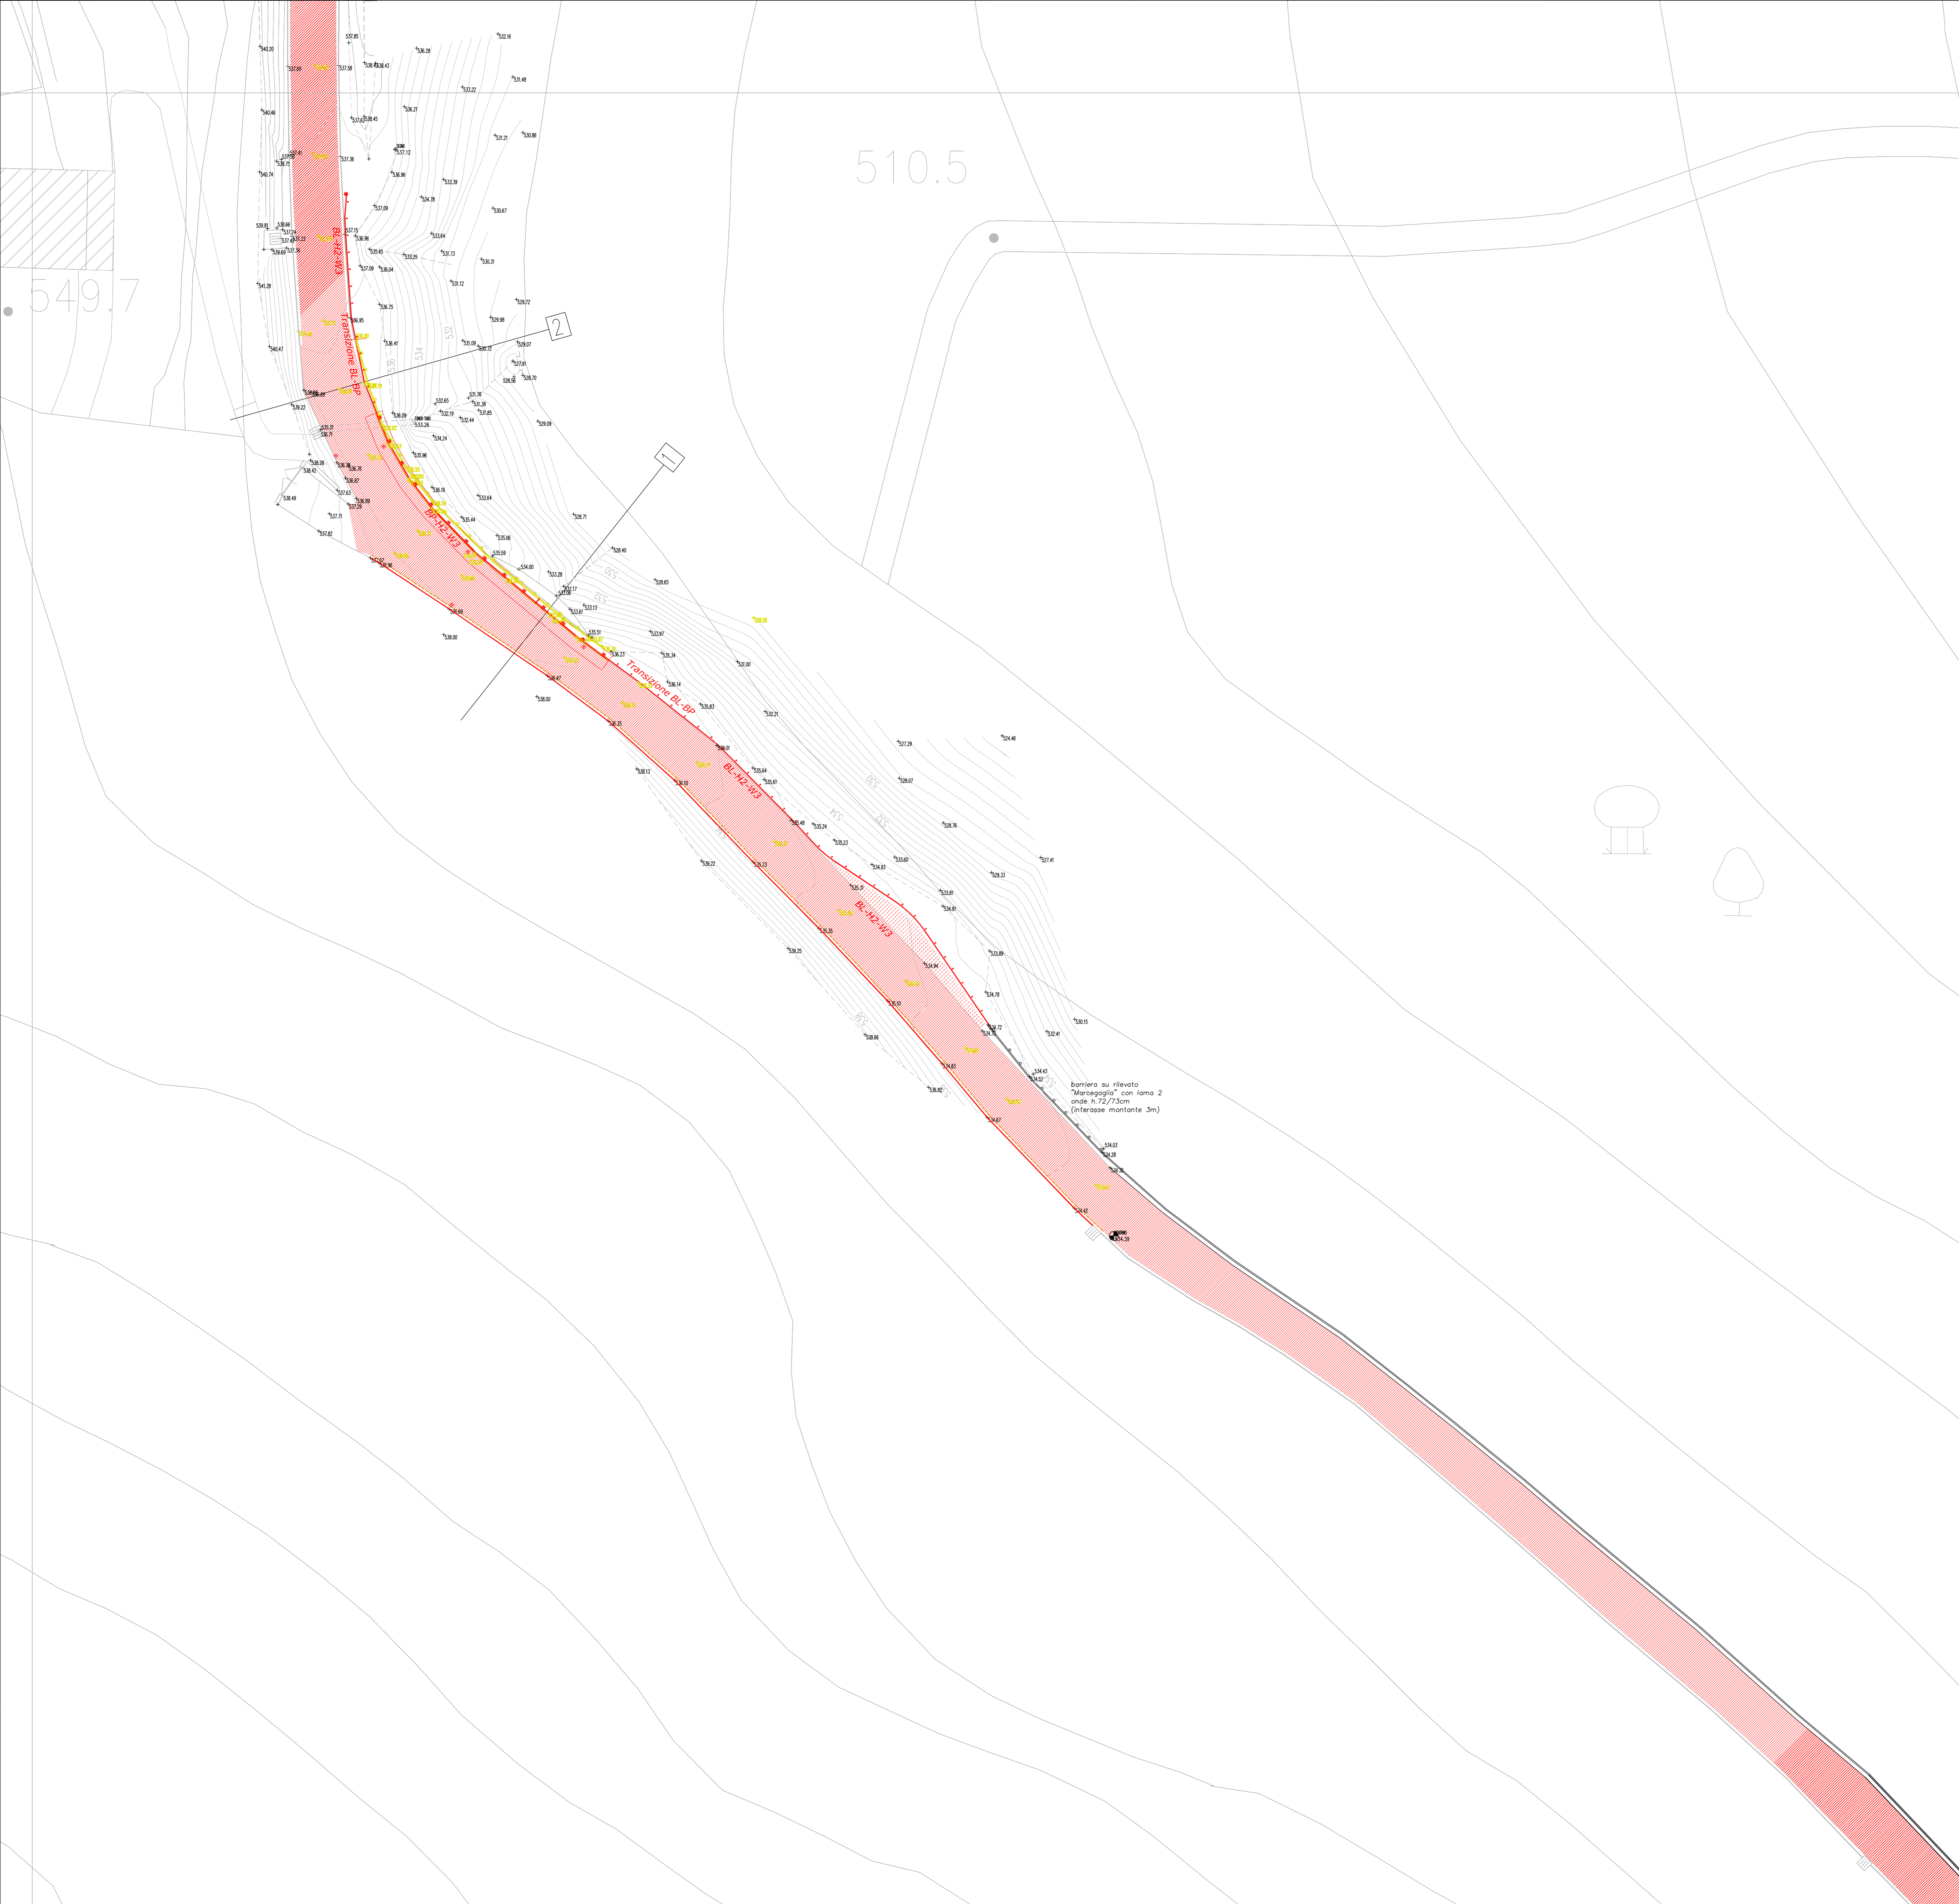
510.5

549.7

2

1

BL-H2-W3

Transizione BL-BP

BP-H2-W3

Transizione BL-BP

BL-H2-W3

BL-H2-W3

barriera su rilevato "Marcegaglia" con lama 2 onde h.72/73cm (interasse montante 3m)

537.85
536.29
532.16
540.20
537.58
538.43
531.48
533.22
540.46
536.21
537.12
531.21
530.86
540.74
536.96
533.39
534.78
537.09
530.67
533.64
536.96
535.45
533.25
531.73
530.31
537.09
536.04
531.12
541.28
529.72
536.75
529.88
540.47
536.41
531.09
529.07
527.61
528.70
539.22
536.09
532.65
532.19
531.58
531.85
532.44
529.09
534.24
535.96
536.16
533.64
528.71
535.44
535.06
535.59
534.00
528.40
533.28
528.65
533.13
533.61
535.51
532.97
536.23
535.34
538.00
531.00
536.14
535.83
532.21
536.00
527.29
524.46
538.13
535.64
535.61
528.07
535.48
535.24
535.03
526.76
533.60
534.57
527.41
529.33
533.61
534.81
536.22
536.25
533.89
534.94
534.78
530.15
534.72
532.41
538.66
534.43
534.52
536.82
534.67
524.03
524.28
534.43
524.38